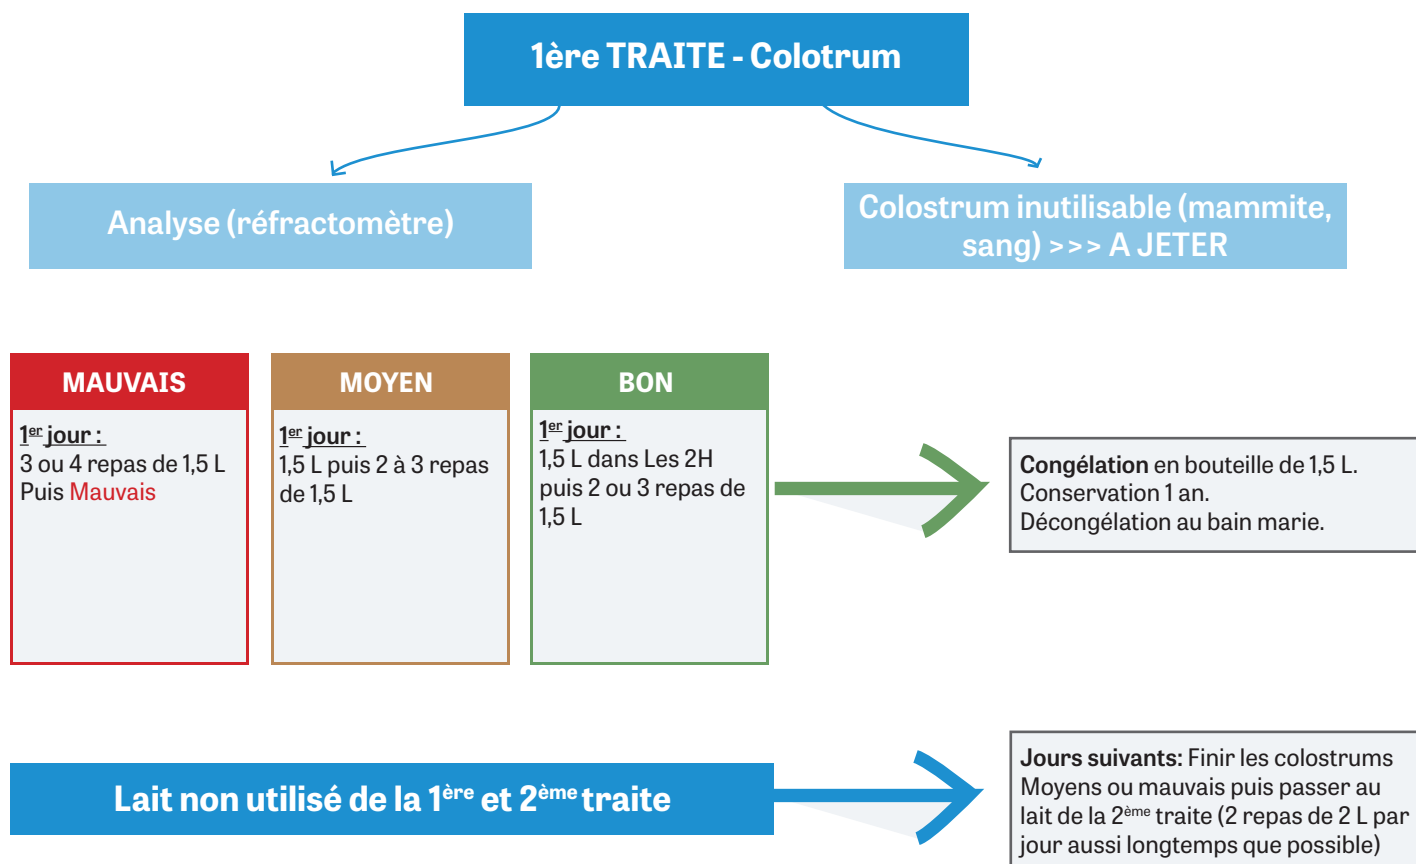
1ère TRAITE - Colotrum

Analyse (réfractomètre)

Colostrum inutilisable (mammite, sang) >>> A JETER

MAUVAIS

1$^{er}$ jour :
3 ou 4 repas de 1,5 L
Puis Mauvais

MOYEN

1$^{er}$ jour :
1,5 L puis 2 à 3 repas de 1,5 L

BON

1$^{er}$ jour :
1,5 L dans Les 2H puis 2 ou 3 repas de 1,5 L

Congélation en bouteille de 1,5 L.
Conservation 1 an.
Décongélation au bain marie.

Lait non utilisé de la 1$^{ère}$ et 2$^{ème}$ traite

Jours suivants: Finir les colostrums Moyens ou mauvais puis passer au lait de la 2$^{ème}$ traite (2 repas de 2 L par jour aussi longtemps que possible)